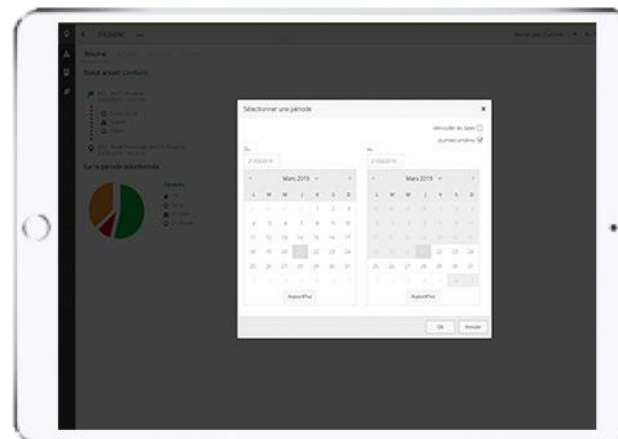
Résumé

Statut actuel: Conduite

Sur la période sélectionnée

Sélectionner une période

Verrouiller les dates

Journées entières

Du

21/03/2019

Mars 2019

L M M J V S D

Aujourd'hui

Au

21/03/2019

Mars 2019

L M M J V S D

Aujourd'hui

Ok

Annuler